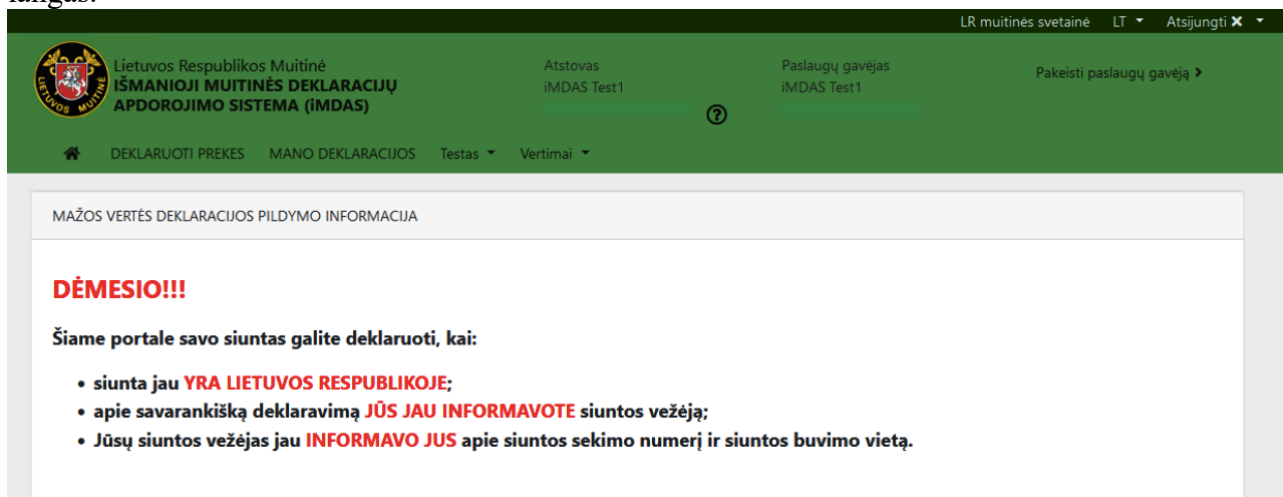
langas:

LR muitinės svetainė LT Atsijungti

LIETUVOS MUITINĖ

Lietuvos Respublikos Muitinė
IŠMANIOJI MUITINĖS DEKLARACIJŲ APDOROJIMO SISTEMA (iMDAS)

Atstovas
iMDAS Test1

Paslaugų gavėjas
iMDAS Test1

Pakeisti paslaugų gavėją

DEKLARUOTI PREKES MANO DEKLARACIJOS Testas Vertimai

MAŽOS VERTĖS DEKLARACIJOS PILDYMO INFORMACIJA

DĖMESIO!!!

Šiame portale savo siuntas galite deklaruoti, kai:

• siunta jau YRA LIETUVOS RESPUBLIKOJE;
• apie savarankišką deklaravimą JŪS JAU INFORMAVOTE siuntos vežėją;
• Jūsų siuntos vežėjas jau INFORMAVO JUS apie siuntos sekimo numerį ir siuntos buvimo vietą.